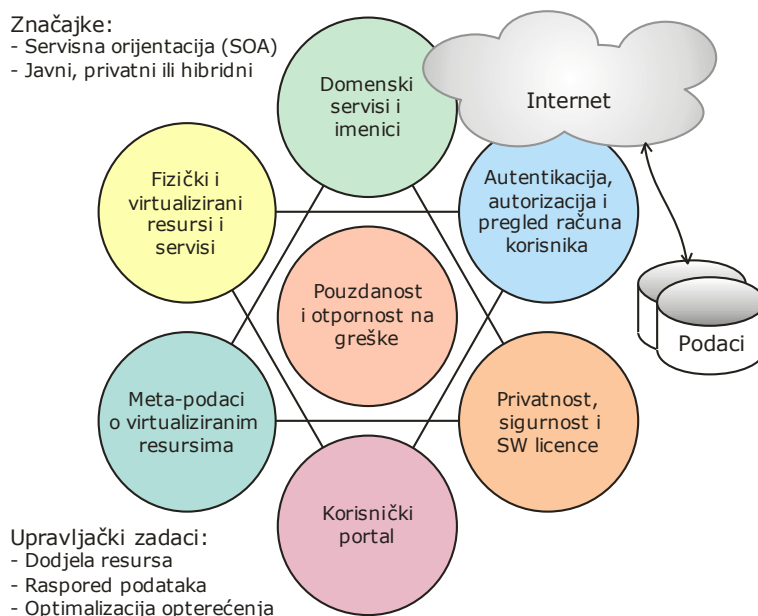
Značajke:
- Servisna orijentacija (SOA)
- Javni, privatni ili hibridni

Domenski servisi i imenici

Internet

Fizički i virtualizirani resursi i servisi

Autentikacija, autorizacija i pregled računa korisnika

Pouzdanost i otpornost na greške

Podaci

Meta-podaci o virtualiziranim resursima

Privatnost, sigurnost i SW licence

Korisnički portal

Upravljački zadaci:
- Dodjela resursa
- Raspored podataka
- Optimalizacija opterećenja